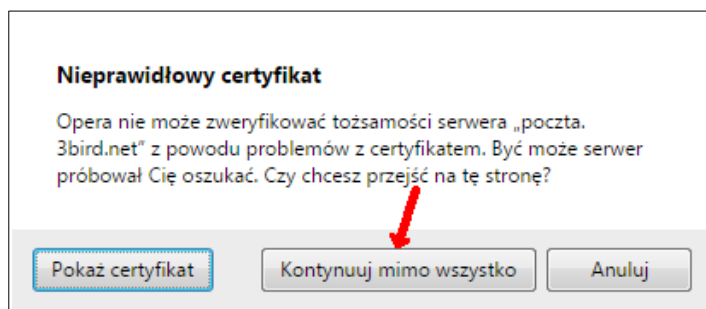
Nieprawidłowy certyfikat

Opera nie może zweryfikować tożsamości serwera „poczta.3bird.net" z powodu problemów z certyfikatem. Być może serwer próbował Cię oszukać. Czy chcesz przejść na tę stronę?

Pokaż certyfikat

Kontynuuj mimo wszystko

Anuluj